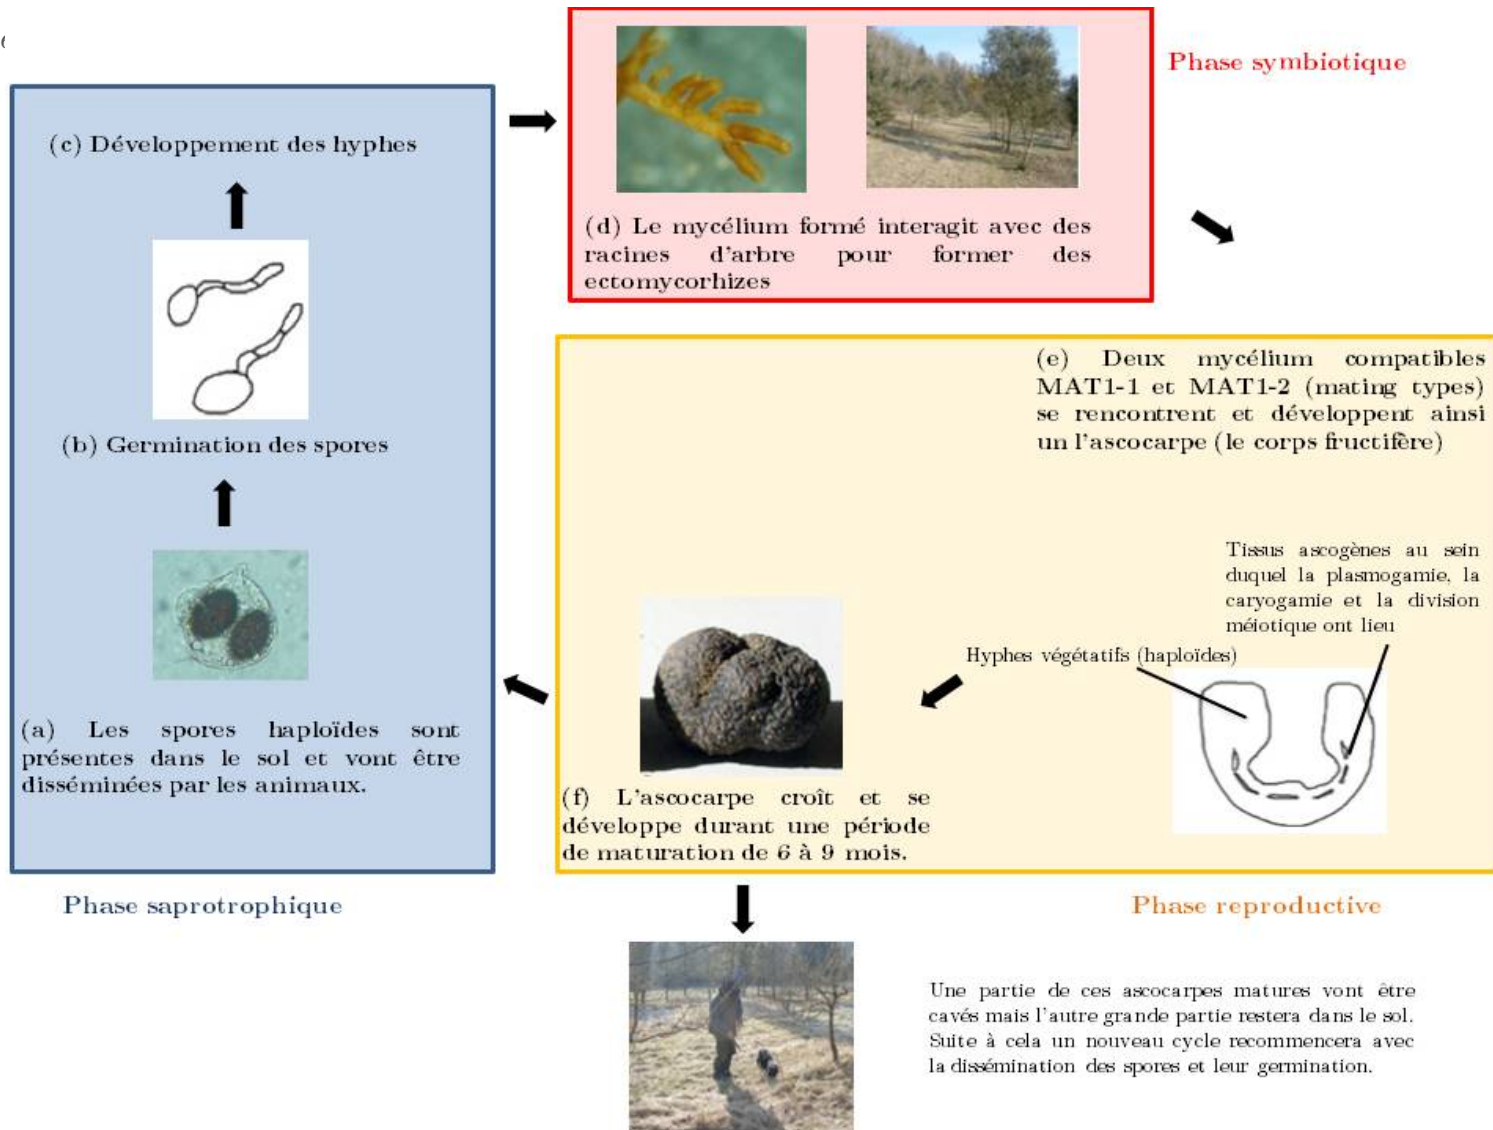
(c) Développement des hyphes

(b) Germination des spores

(a) Les spores haploïdes sont présentes dans le sol et vont être disséminées par les animaux.

Phase saprotrophique

(d) Le mycélium formé interagit avec des racines d'arbre pour former des ectomycorhizes

Phase symbiotique

(e) Deux mycélium compatibles MAT1-1 et MAT1-2 (mating types) se rencontrent et développent ainsi un l'ascocarpe (le corps fructifère)

Tissus ascogènes au sein duquel la plasmogamie, la caryogamie et la division méiotique ont lieu

Hyphes végétatifs (haploïdes)

(f) L'ascocarpe croît et se développe durant une période de maturation de 6 à 9 mois.

Phase reproductive

Une partie de ces ascocarpes matures vont être cavés mais l'autre grande partie restera dans le sol. Suite à cela un nouveau cycle recommencera avec la dissémination des spores et leur germination.